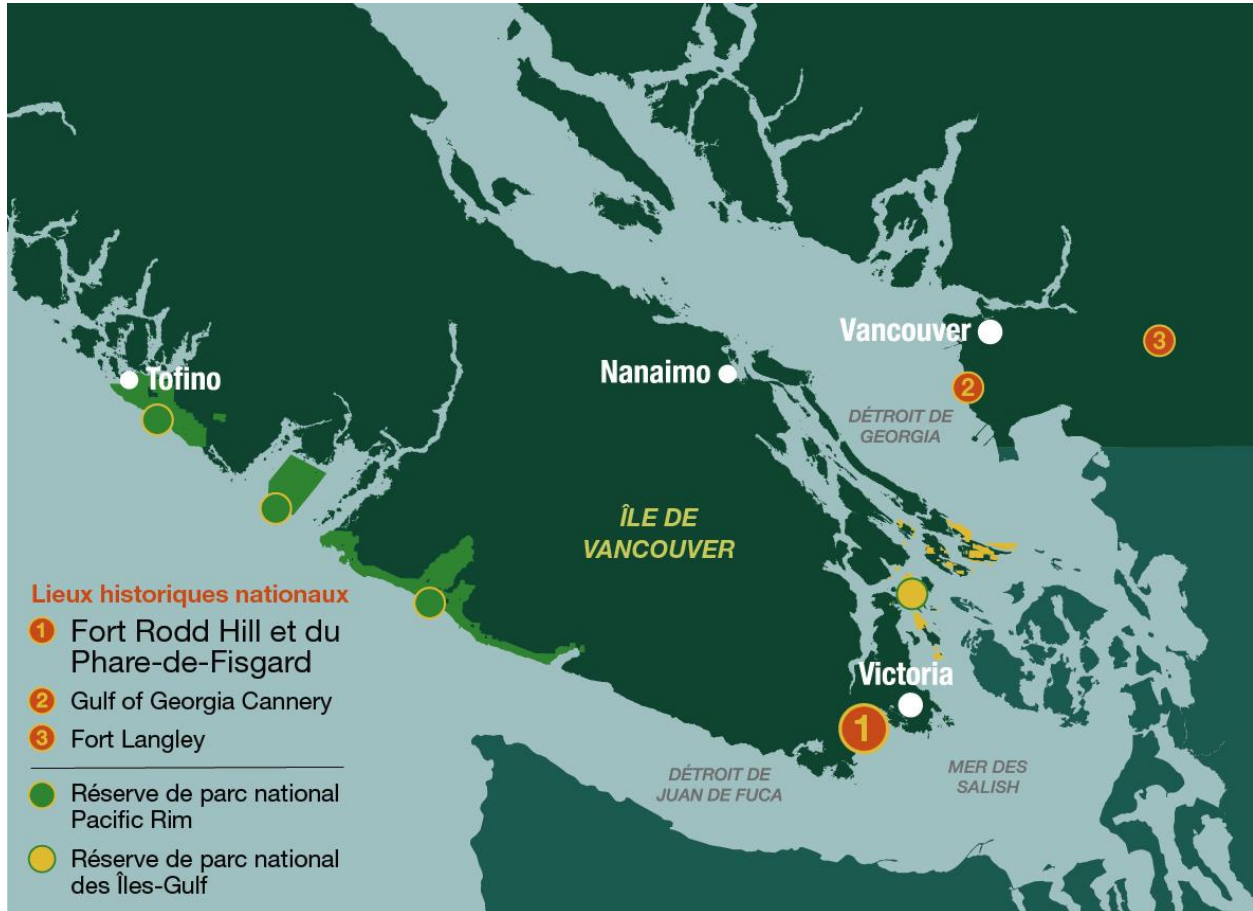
Vancouver
3
Tofino
Nanaimo
2
DÉTROIT DE GEORGIA
ÎLE DE VANCOUVER
Victoria
1
DÉTROIT DE JUAN DE FUCA
MER DES SALISH

Lieux historiques nationaux
1 Fort Rodd Hill et du Phare-de-Fisgard
2 Gulf of Georgia Cannery
3 Fort Langley
Réserve de parc national Pacific Rim
Réserve de parc national des Îles-Gulf